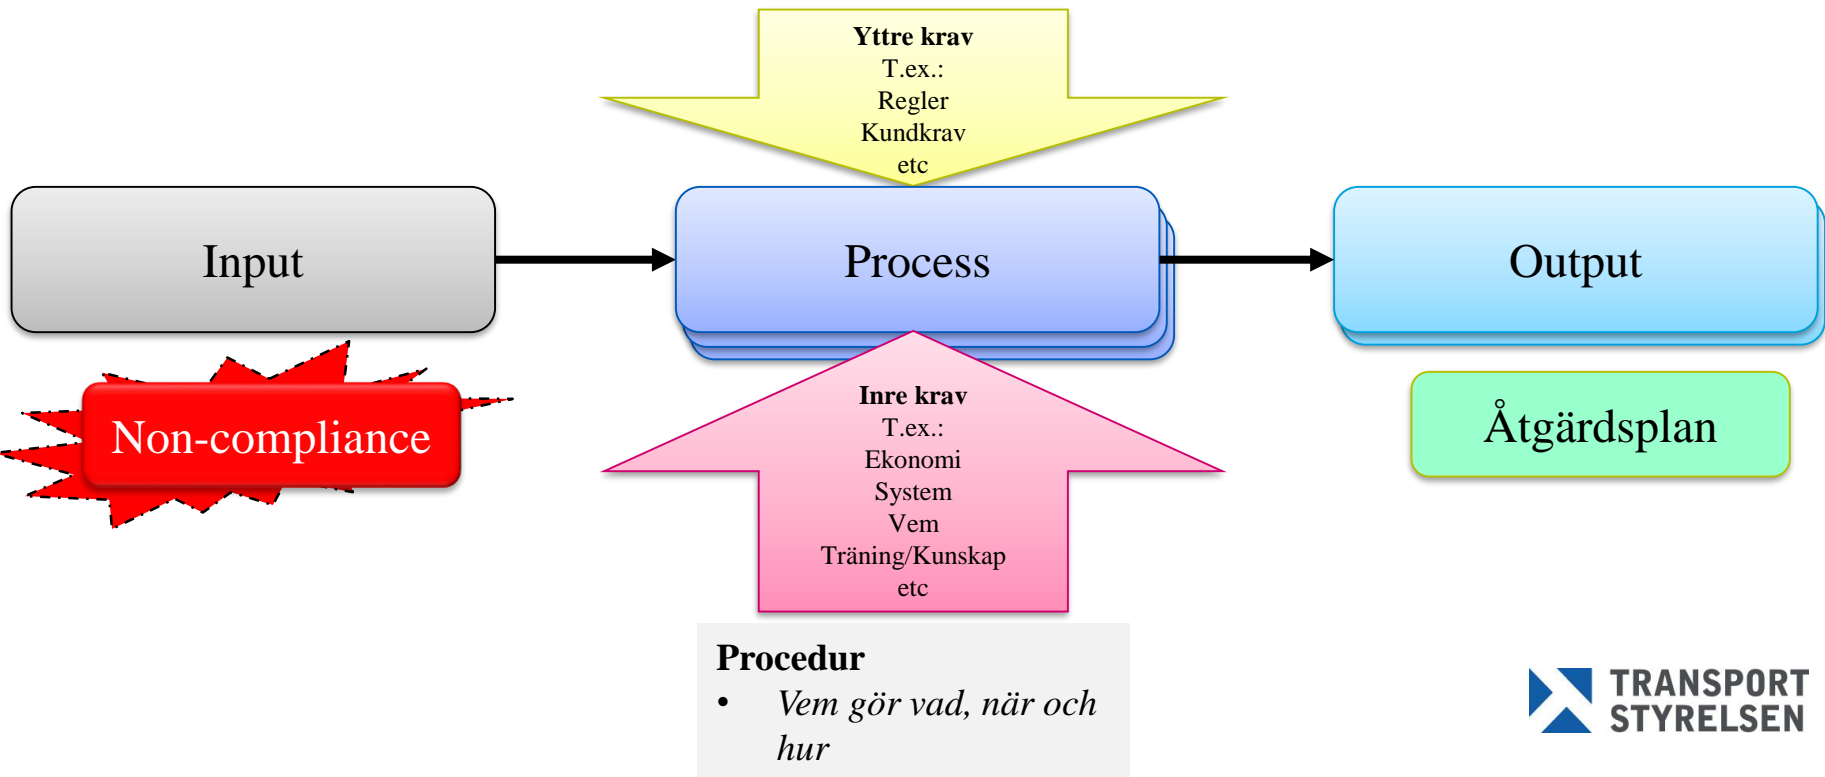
**Yttre krav**
T.ex.:
Regler
Kundkrav
etc

Input

Process

Output

Non-compliance

Åtgärdsplan

**Inre krav**
T.ex.:
Ekonomi
System
Vem
Träning/Kunskap
etc

**Procedur**
- *Vem gör vad, när och hur*

TRANSPORT STYRELSEN